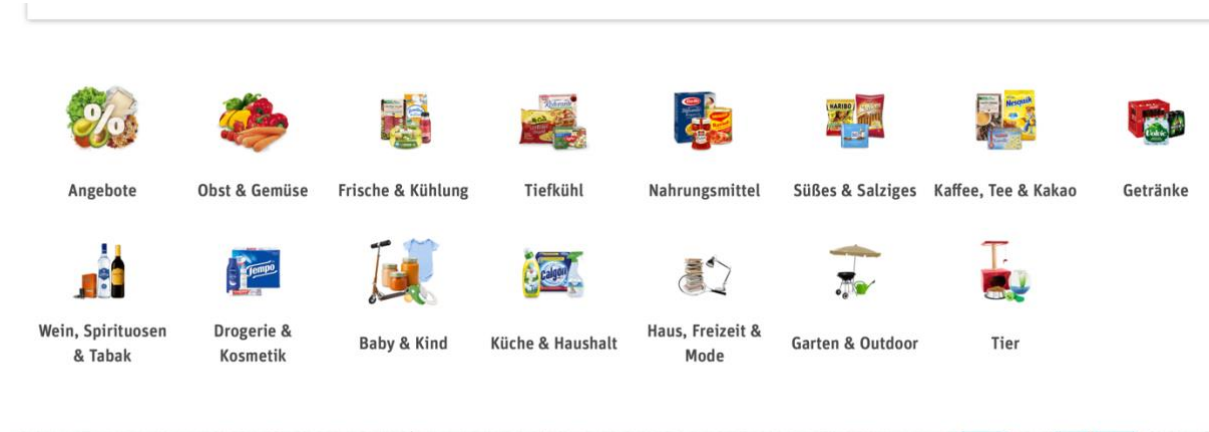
Angebote

Obst & Gemüse

Frische & Kühlung

Tiefkühl

Nahrungsmittel

Süßes & Salziges

Kaffee, Tee & Kakao

Getränke

Wein, Spirituosen & Tabak

Drogerie & Kosmetik

Baby & Kind

Küche & Haushalt

Haus, Freizeit & Mode

Garten & Outdoor

Tier